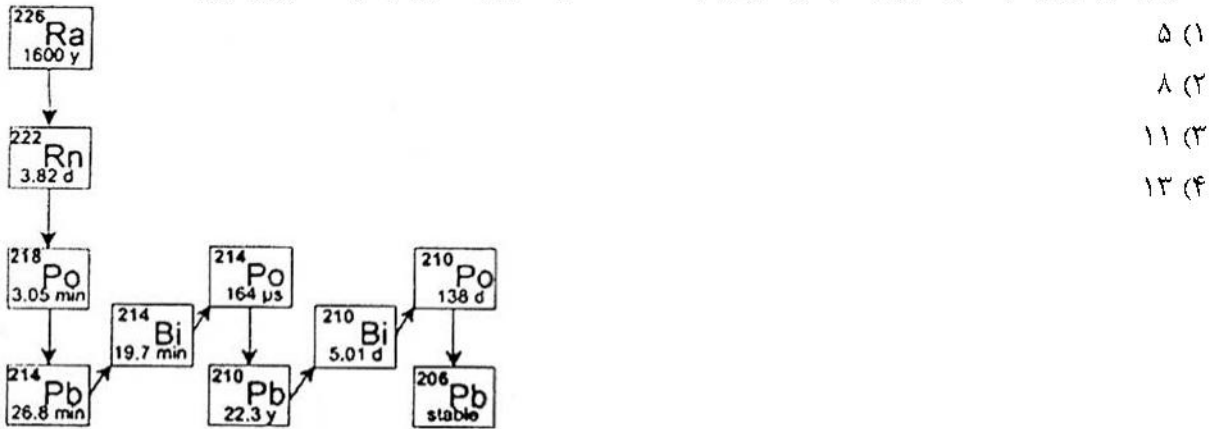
$^{226}$Ra
1600 y

$^{222}$Rn
3.82 d

$^{218}$Po
3.05 min

$^{214}$Pb
26.8 min

$^{214}$Bi
19.7 min

$^{214}$Po
164 μs

$^{210}$Pb
22.3 y

$^{210}$Bi
5.01 d

$^{210}$Po
138 d

$^{206}$Pb
stable

۱) ۵
۲) ۸
۳) ۱۱
۴) ۱۳